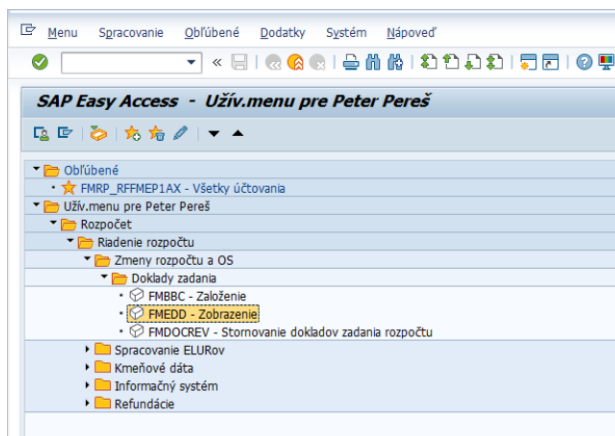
Menu Spracovanie Obľúbené Dodatky Systém Nápoveď

SAP Easy Access - Užív.menu pre Peter Pereš

Obľúbené
FMRP_RFFMEP1AX - Všetky účtovania
Užív.menu pre Peter Pereš
Rozpočet
Riadenie rozpočtu
Zmeny rozpočtu a OS
Doklady zadania
FMBBC - Založenie
FMEDD - Zobrazenie
FMDOCREV - Stornovanie dokladov zadania rozpočtu
Spracovanie ELURov
Kmeňové dáta
Informačný systém
Refundácie